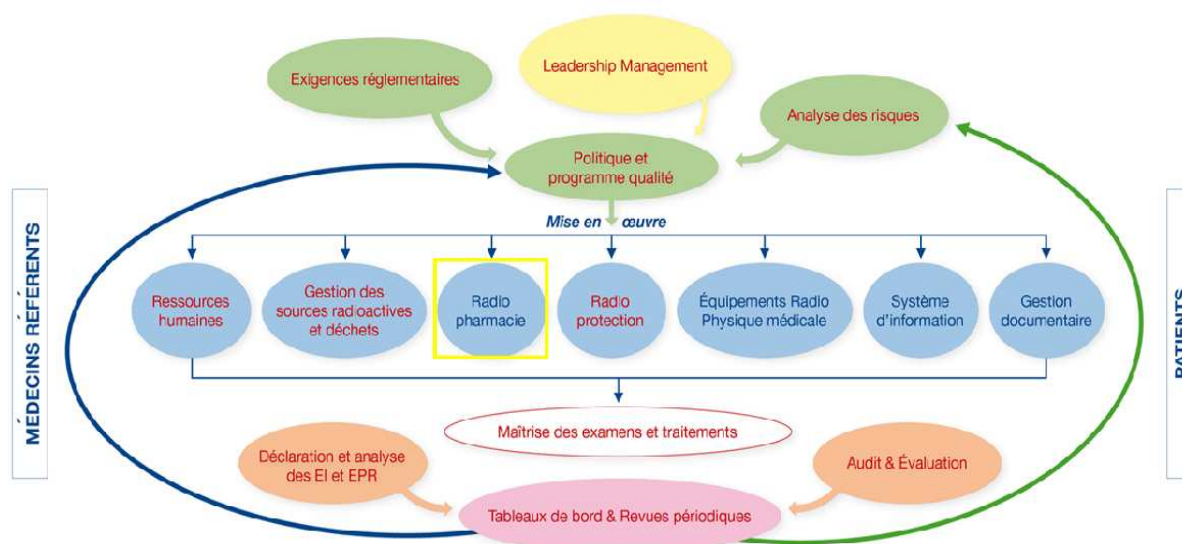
Exigences réglementaires

Leadership Management

Analyse des risques

Politique et programme qualité

Mise en œuvre

MÉDECINS RÉFÉRENTS

Ressources humaines

Gestion des sources radioactives et déchets

Radio pharmacie

Radio protection

Équipements Radio Physique médicale

Système d'information

Gestion documentaire

PATIENTS

Maîtrise des examens et traitements

Déclaration et analyse des EI et EPR

Audit & Évaluation

Tableaux de bord & Revues périodiques